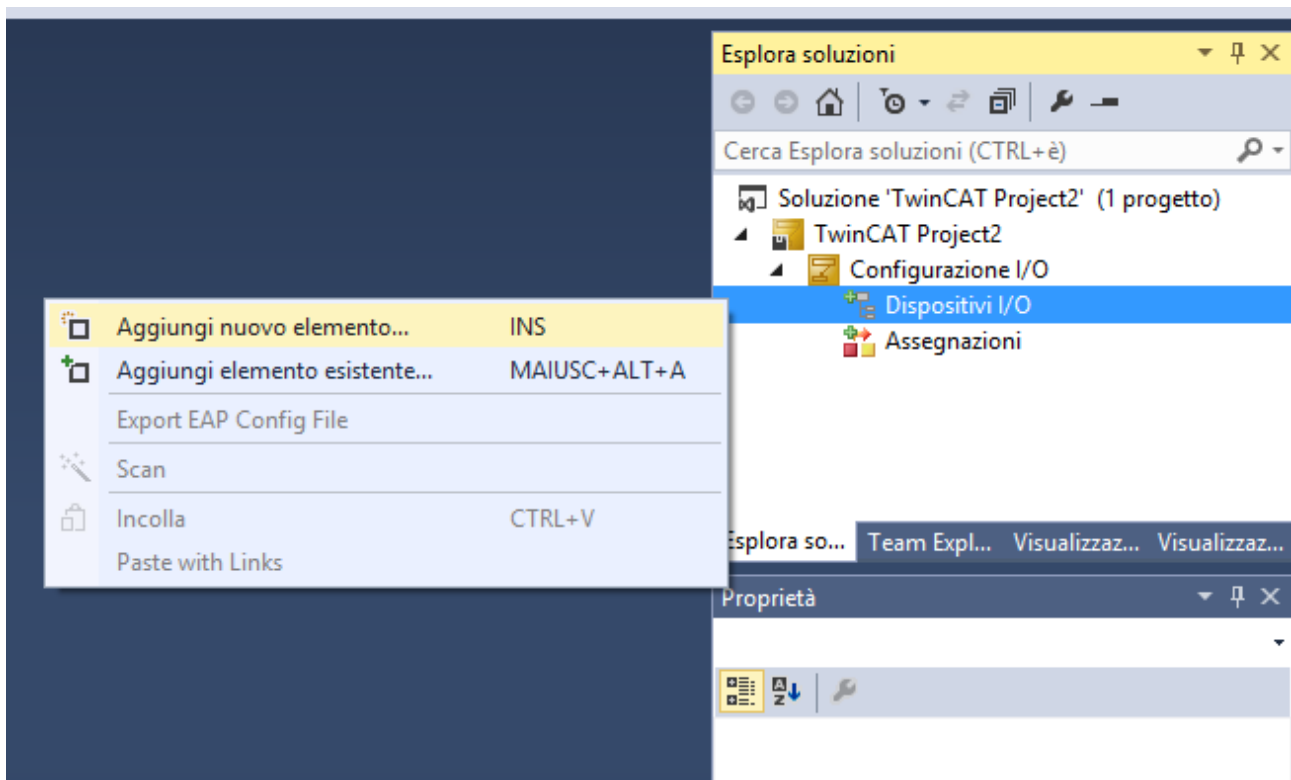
Esplora soluzioni

Cerca Esplora soluzioni (CTRL+è)

Soluzione 'TwinCAT Project2' (1 progetto)
TwinCAT Project2
Configurazione I/O
Dispositivi I/O
Assegnazioni

Aggiungi nuovo elemento... INS
Aggiungi elemento esistente... MAIUSC+ALT+A
Export EAP Config File
Scan
Incolla CTRL+V
Paste with Links

Esplora so... Team Expl... Visualizzaz... Visualizzaz...

Proprietà